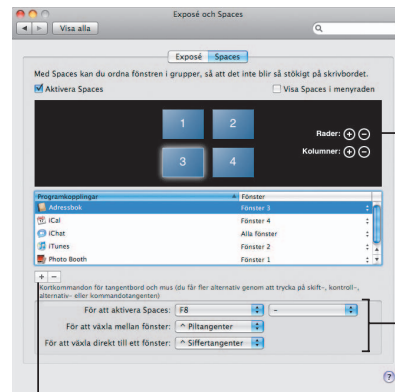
Exposé och Spaces

Visa alla

Exposé Spaces

Med Spaces kan du ordna fönstren i grupper, så att det inte blir så stökigt på skrivbordet.

Aktivera Spaces

Visa Spaces i menyraden

1 2 3 4

Rader:

Kolumner:

| Programkopplingar | Fönster |
|---|---|
| Adressbok | Fönster 3 |
| iCal | Fönster 4 |
| iChat | Alla fönster |
| iTunes | Fönster 2 |
| Photo Booth | Fönster 1 |

+ −

Kortkommandon för tangentbord och mus (du får fler alternativ genom att trycka på skift-, kontroll-, alternativ- eller kommandotangenten)

För att aktivera Spaces: F8 –

För att växla mellan fönster: ^ Piltangenter

För att växla direkt till ett fönster: ^ Siffertangenter

?